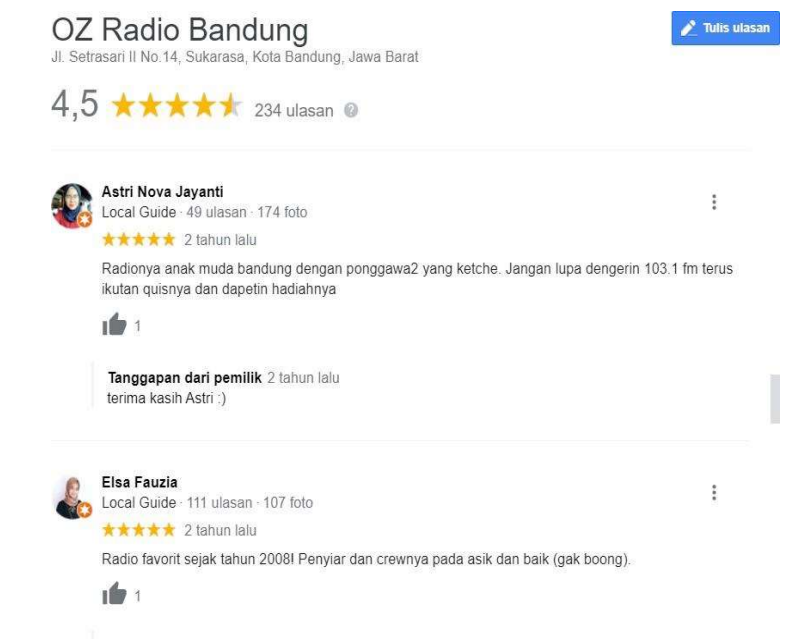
OZ Radio Bandung
Jl. Setrasari II No.14, Sukarasa, Kota Bandung, Jawa Barat

Tulis ulasan

4,5 ★★★★★ 234 ulasan

Astri Nova Jayanti
Local Guide · 49 ulasan · 174 foto
★★★★★ 2 tahun lalu
Radionya anak muda bandung dengan ponggawa2 yang ketche. Jangan lupa dengerin 103.1 fm terus ikutan quisnya dan dapetin hadiahnya

1

Tanggapan dari pemilik 2 tahun lalu
terima kasih Astri :)

Elsa Fauzia
Local Guide · 111 ulasan · 107 foto
★★★★★ 2 tahun lalu
Radio favorit sejak tahun 2008! Penyiar dan crewnya pada asik dan baik (gak boong).

1